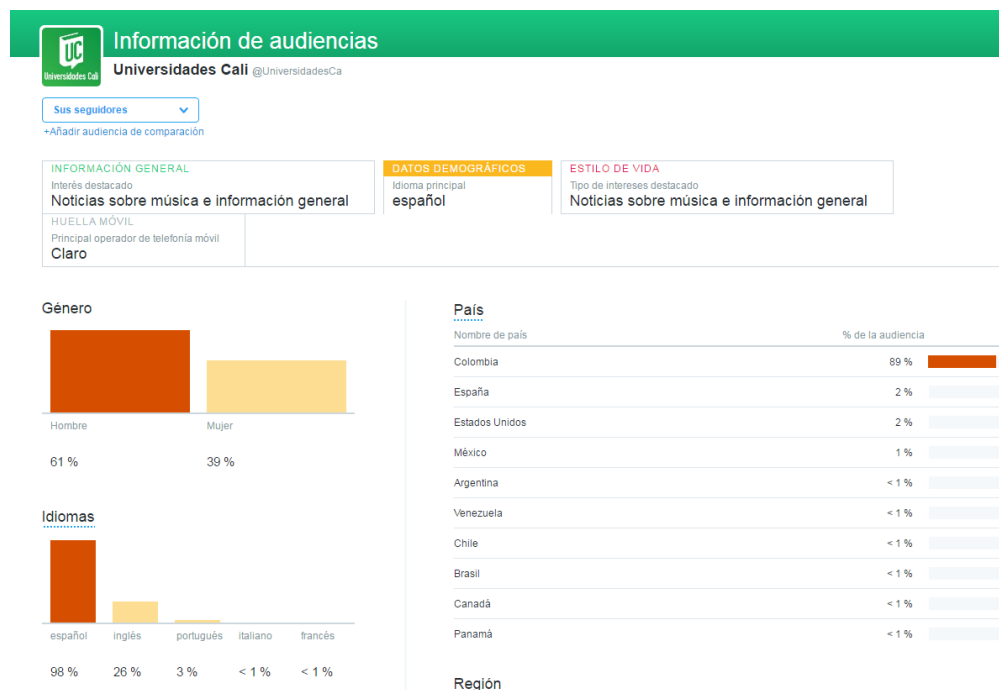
UC
Universidades Cali

Información de audiencias

Universidades Cali @UniversidadesCa

Sus seguidores

+Añadir audiencia de comparación

INFORMACIÓN GENERAL
Interés destacado
Noticias sobre música e información general

DATOS DEMOGRÁFICOS
Idioma principal
español

ESTILO DE VIDA
Tipo de intereses destacado
Noticias sobre música e información general

HUELLA MÓVIL
Principal operador de telefonía móvil
Claro

Género

| Hombre | Mujer |
|---|---|
| 61 % | 39 % |

Idiomas

| español | inglés | portugués | italiano | francés |
|---|---|---|---|---|
| 98 % | 26 % | 3 % | < 1 % | < 1 % |

País

| Nombre de país | % de la audiencia |
|---|---|
| Colombia | 89 % |
| España | 2 % |
| Estados Unidos | 2 % |
| México | 1 % |
| Argentina | < 1 % |
| Venezuela | < 1 % |
| Chile | < 1 % |
| Brasil | < 1 % |
| Canadá | < 1 % |
| Panamá | < 1 % |

Región